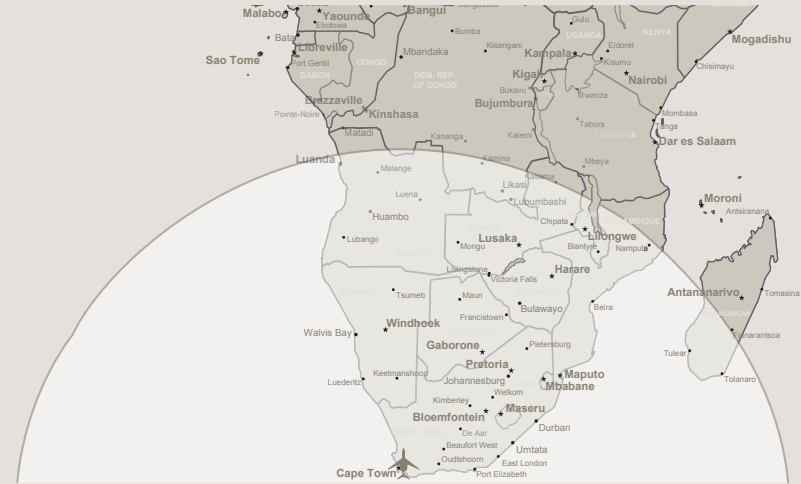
Malabo
Yaounde
Bangui
Ebolowa
Gulu
Bata
Libreville
Bumba
UGANDA
KENYA
Mogadishu
Sao Tome
Port Gentil
Mbandaka
Kisangani
Kampala
Eldoret
GABON
CONGO
DEM. REP. OF CONGO
Kisumu
Nairobi
Chisimayu
Kigali
Bukavu
Brazzaville
Bujumbura
Mwanza
Pointe-Noire
Kinshasa
Mombasa
Tabora
Tanga
Matadi
Kananga
Kalemi
TANZANIA
Dar es Salaam
Luanda
Kamina
Mbeya
Malange
Kasama
Moroni
Luena
Likasi
Antsiranana
Lubumbashi
Huambo
Chipata
Lubango
Lusaka
Lilongwe
Mongu
Blantyre
Nampula
Livingstone
Victoria Falls
Harare
Antananarivo
Tomasina
Tsumeb
Maun
Bulawayo
Beira
Walvis Bay
Windhoek
Francistown
Fianarantsoa
Gaborone
Pietersburg
Tulear
Keetmanshoop
Pretoria
Maputo
Tolanaro
Luederitz
Johannesburg
Mbabane
Welkom
Kimberley
Maseru
Bloemfontein
Durban
De Aar
Beaufort West
Umtata
Oudtshoorn
East London
Cape Town
Port Elizabeth